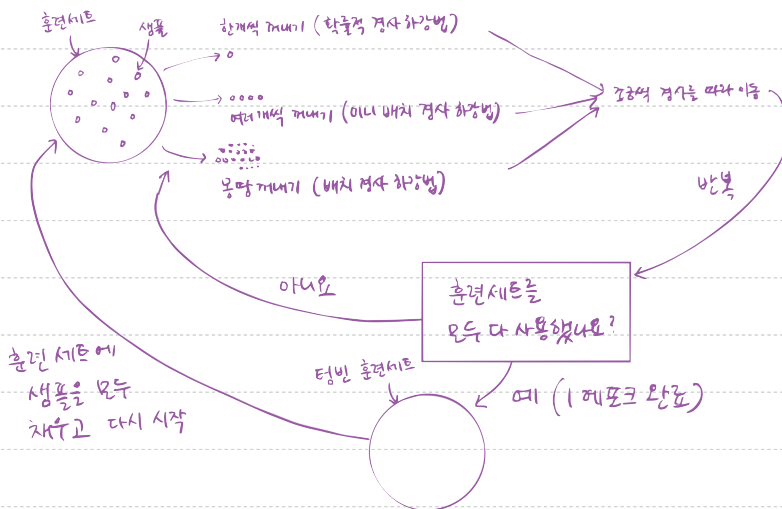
훈련세트
샘플

한개씩 꺼내기 (확률적 경사 하강법)

여러개씩 꺼내기 (미니 배치 경사 하강법)

몽땅 꺼내기 (배치 경사 하강법)

조금씩 경사를 따라 이동

반복

아니오

훈련세트를
모두 다 사용했나요?

예 (1 에포크 완료)

훈련 세트에
샘플을 모두
채우고 다시 시작

텅빈 훈련세트